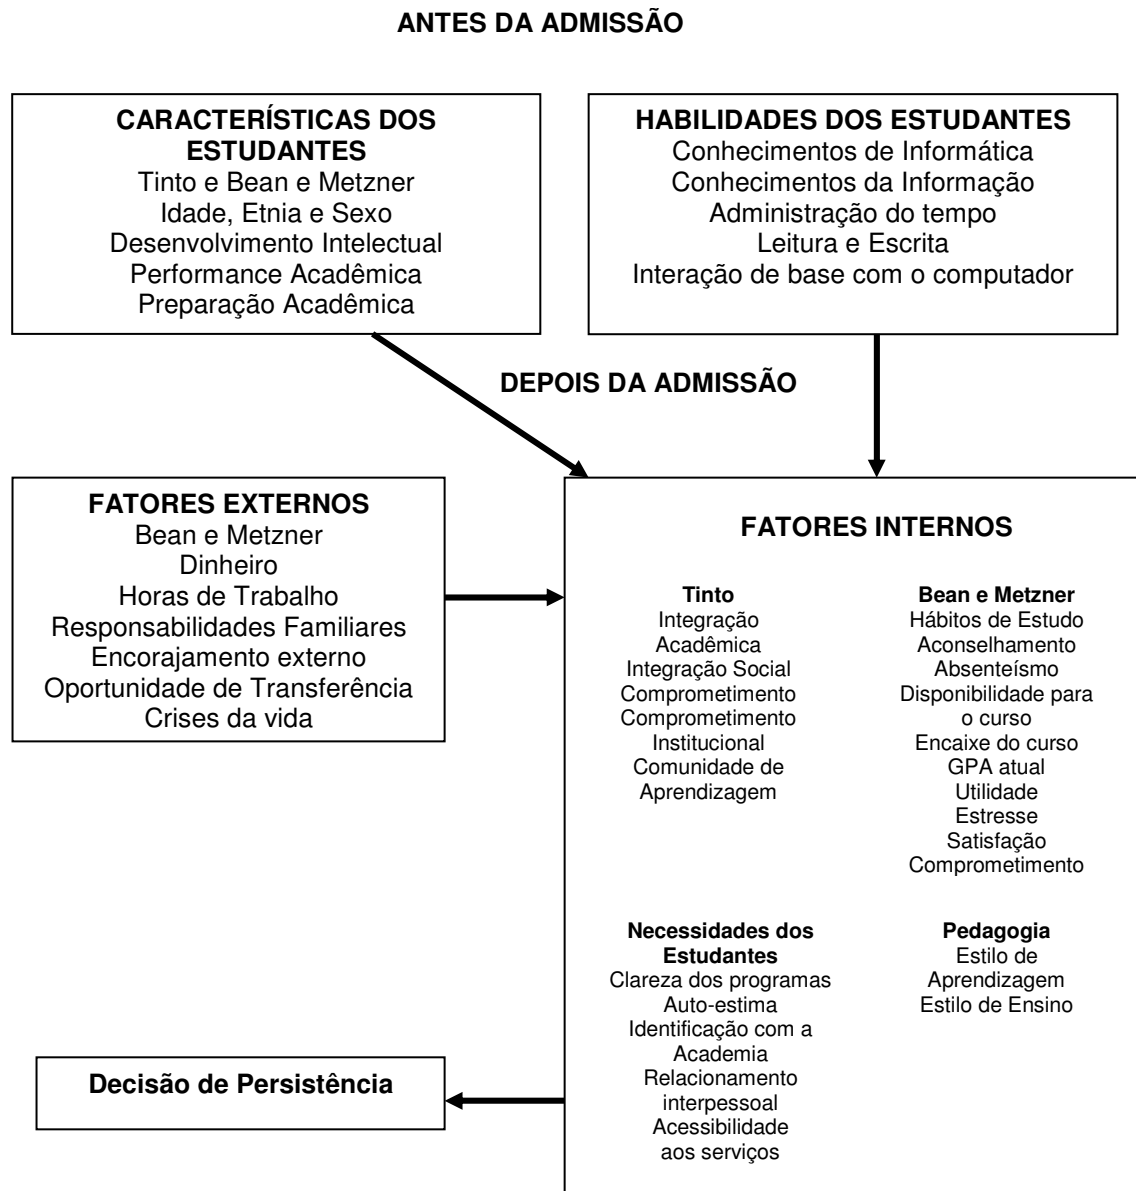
ANTES DA ADMISSÃO

CARACTERÍSTICAS DOS ESTUDANTES
Tinto e Bean e Metzner
Idade, Etnia e Sexo
Desenvolvimento Intelectual
Performance Acadêmica
Preparação Acadêmica

HABILIDADES DOS ESTUDANTES
Conhecimentos de Informática
Conhecimentos da Informação
Administração do tempo
Leitura e Escrita
Interação de base com o computador

DEPOIS DA ADMISSÃO

FATORES EXTERNOS
Bean e Metzner
Dinheiro
Horas de Trabalho
Responsabilidades Familiares
Encorajamento externo
Oportunidade de Transferência
Crises da vida

FATORES INTERNOS

Tinto
Integração Acadêmica
Integração Social
Comprometimento
Comprometimento Institucional
Comunidade de Aprendizagem

Bean e Metzner
Hábitos de Estudo
Aconselhamento
Absenteísmo
Disponibilidade para o curso
Encaixe do curso
GPA atual
Utilidade
Estresse
Satisfação
Comprometimento

Necessidades dos Estudantes
Clareza dos programas
Auto-estima
Identificação com a Academia
Relacionamento interpessoal
Acessibilidade aos serviços

Pedagogia
Estilo de Aprendizagem
Estilo de Ensino

Decisão de Persistência